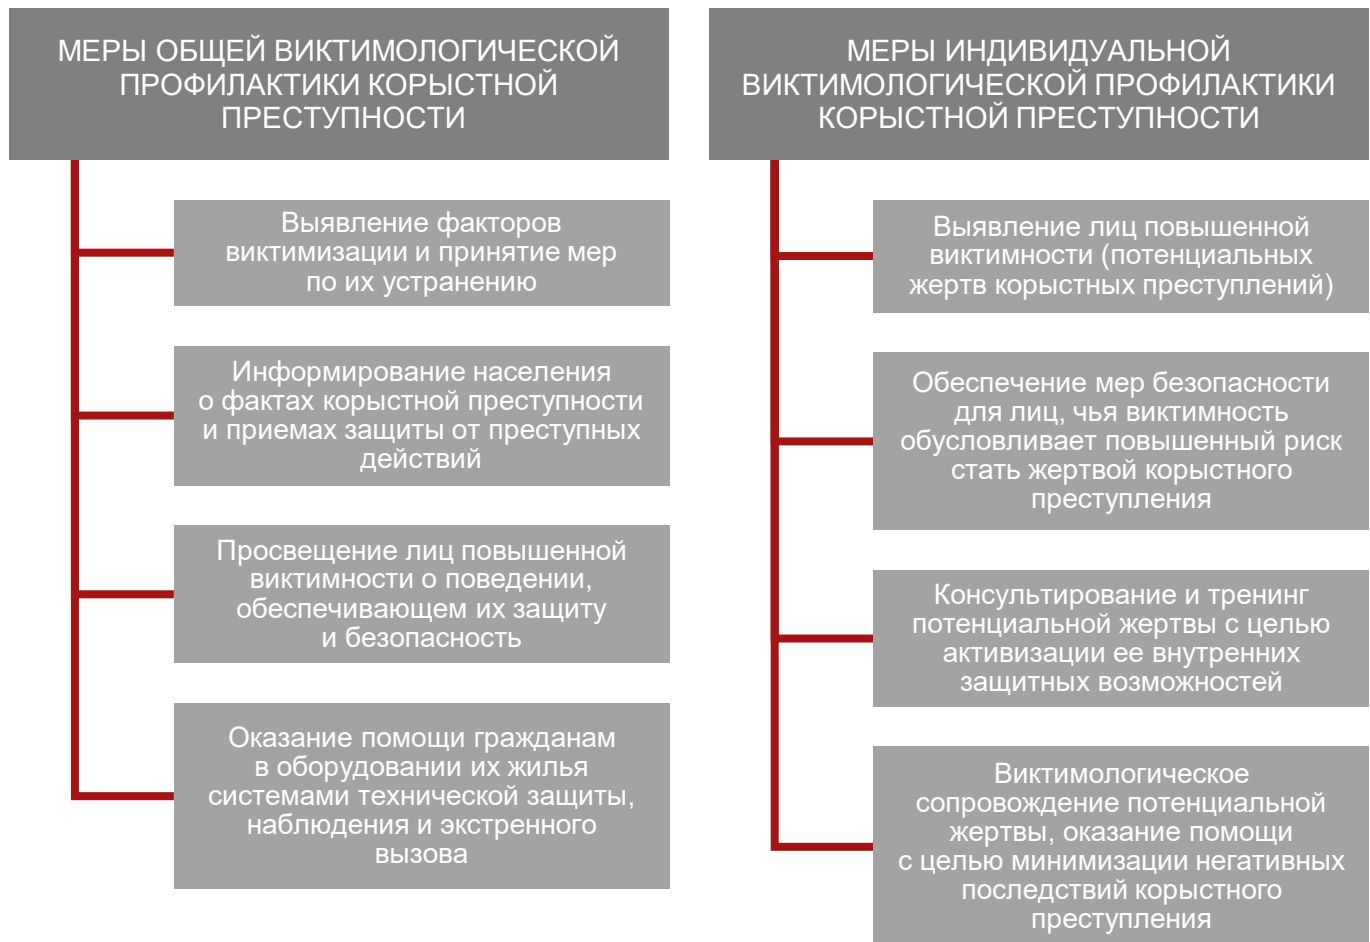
МЕРЫ ОБЩЕЙ ВИКТИМОЛОГИЧЕСКОЙ ПРОФИЛАКТИКИ КОРЫСТНОЙ ПРЕСТУПНОСТИ

Выявление факторов виктимизации и принятие мер по их устранению

Информирование населения о фактах корыстной преступности и приемах защиты от преступных действий

Просвещение лиц повышенной виктимности о поведении, обеспечивающем их защиту и безопасность

Оказание помощи гражданам в оборудовании их жилья системами технической защиты, наблюдения и экстренного вызова

МЕРЫ ИНДИВИДУАЛЬНОЙ ВИКТИМОЛОГИЧЕСКОЙ ПРОФИЛАКТИКИ КОРЫСТНОЙ ПРЕСТУПНОСТИ

Выявление лиц повышенной виктимности (потенциальных жертв корыстных преступлений)

Обеспечение мер безопасности для лиц, чья виктимность обусловливает повышенный риск стать жертвой корыстного преступления

Консультирование и тренинг потенциальной жертвы с целью активизации ее внутренних защитных возможностей

Виктимологическое сопровождение потенциальной жертвы, оказание помощи с целью минимизации негативных последствий корыстного преступления